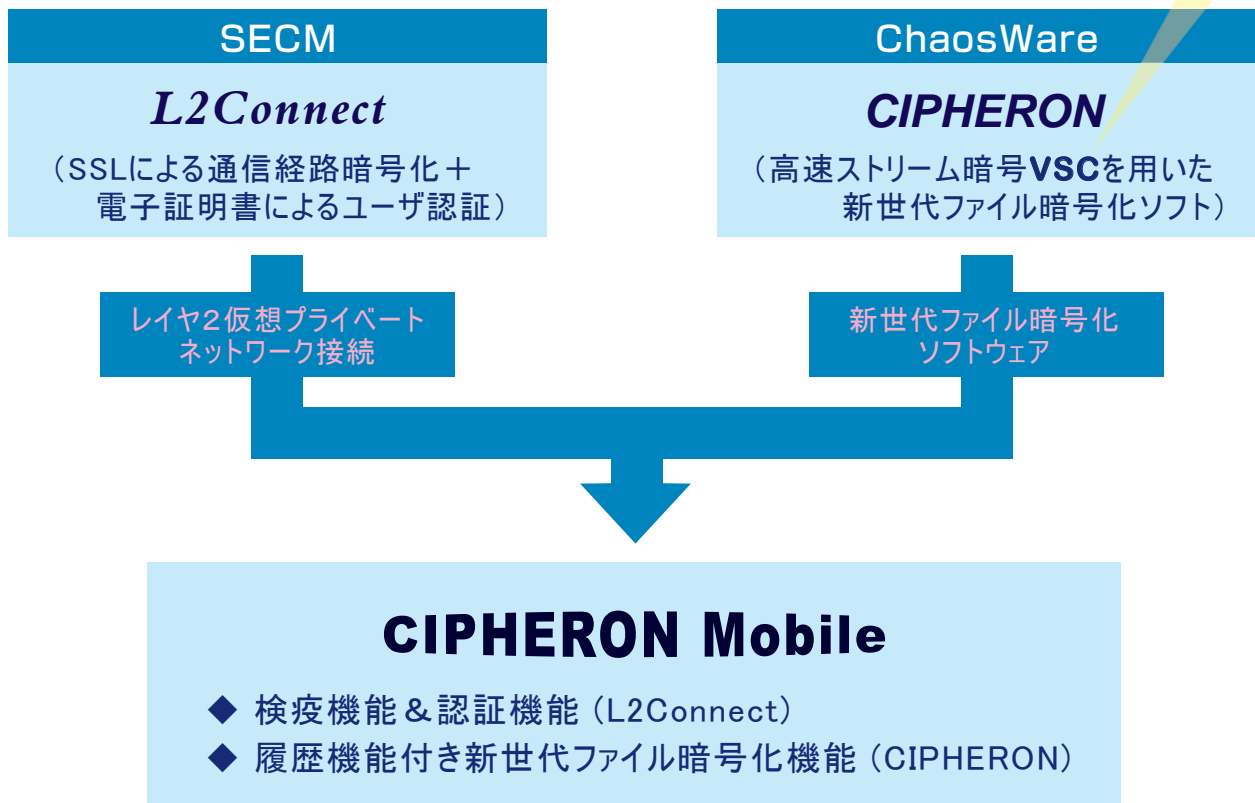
SECM

L2Connect

（SSLによる通信経路暗号化＋電子証明書によるユーザ認証）

ChaosWare

CIPHERON

（高速ストリーム暗号VSCを用いた新世代ファイル暗号化ソフト）

レイヤ２仮想プライベートネットワーク接続

新世代ファイル暗号化ソフトウェア

CIPHERON Mobile

◆ 検疫機能＆認証機能（L2Connect）
◆ 履歴機能付き新世代ファイル暗号化機能（CIPHERON）